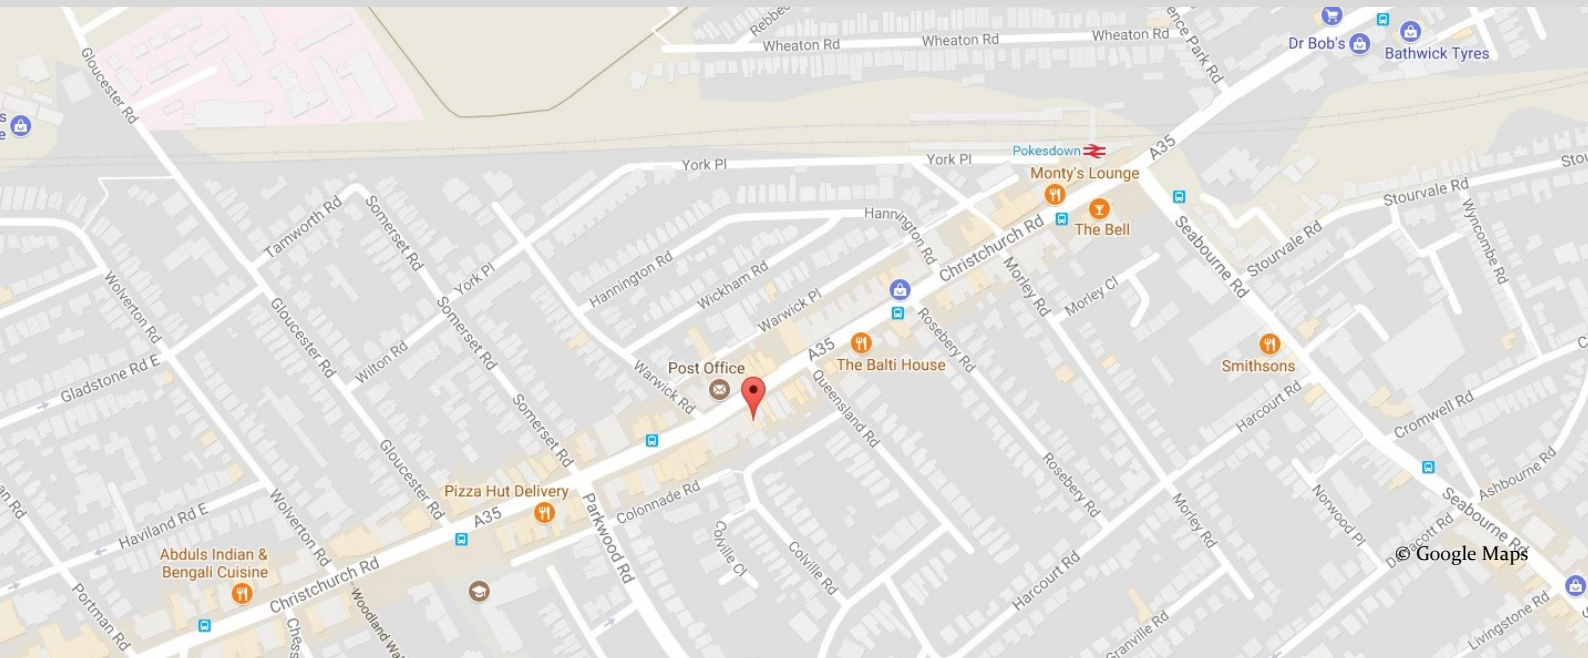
Rebbe
Wheaton Rd
Wheaton Rd
Wheaton Rd
ence Park Rd
Dr Bob's
Bathwick Tyres
Gloucester Rd
York Pl
York Pl
Pokesdown
A35
Monty's Lounge
The Bell
Stourvale Rd
Stourvale Rd
Stou
Wyncombe Rd
Seabourne Rd
Tamworth Rd
Somerset Rd
Hannington Rd
Hannington Rd
Christchurch Rd
Wickham Rd
York Pl
Wolverton Rd
Gloucester Rd
Somerset Rd
Warwick Pl
Morley Rd
Morley Cl
Wilton Rd
Rosebery Rd
Gladstone Rd E
A35
The Balti House
Smithsons
Post Office
Warwick Rd
Queensland Rd
Somerset Rd
Harcourt Rd
Cromwell Rd
Gloucester Rd
Rosebery Rd
Pizza Hut Delivery
Parkwood Rd
Colonnade Rd
Morley Rd
Norwood Pl
Ashbourne Rd
Seabourne Rd
Haviland Rd E
A35
Wolverton Rd
Colville Cl
Colville Rd
Dalcott Rd
© Google Maps
Abduls Indian &
Bengali Cuisine
Christchurch Rd
Harcourt Rd
Portman Rd
Chess
Woodland Wa
Granville Rd
Livingstone Rd